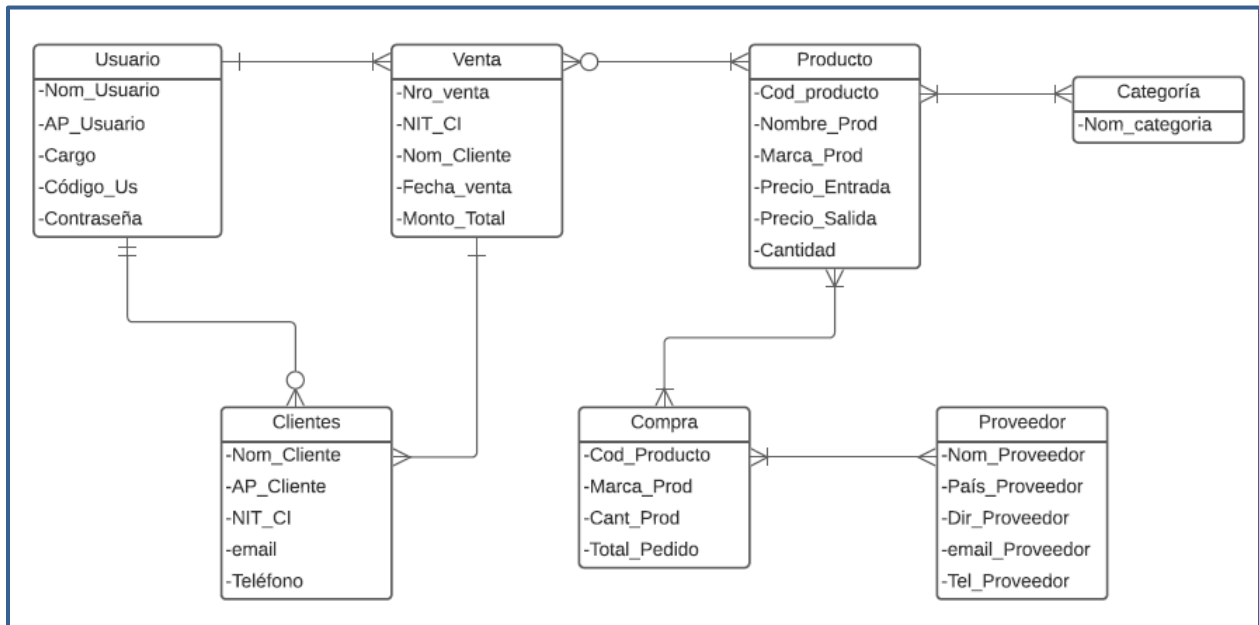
Usuario
-Nom_Usuario
-AP_Usuario
-Cargo
-Código_Us
-Contraseña

Venta
-Nro_venta
-NIT_CI
-Nom_Cliente
-Fecha_venta
-Monto_Total

Producto
-Cod_producto
-Nombre_Prod
-Marca_Prod
-Precio_Entrada
-Precio_Salida
-Cantidad

Categoría
-Nom_categoria

Clientes
-Nom_Cliente
-AP_Cliente
-NIT_CI
-email
-Teléfono

Compra
-Cod_Producto
-Marca_Prod
-Cant_Prod
-Total_Pedido

Proveedor
-Nom_Proveedor
-País_Proveedor
-Dir_Proveedor
-email_Proveedor
-Tel_Proveedor